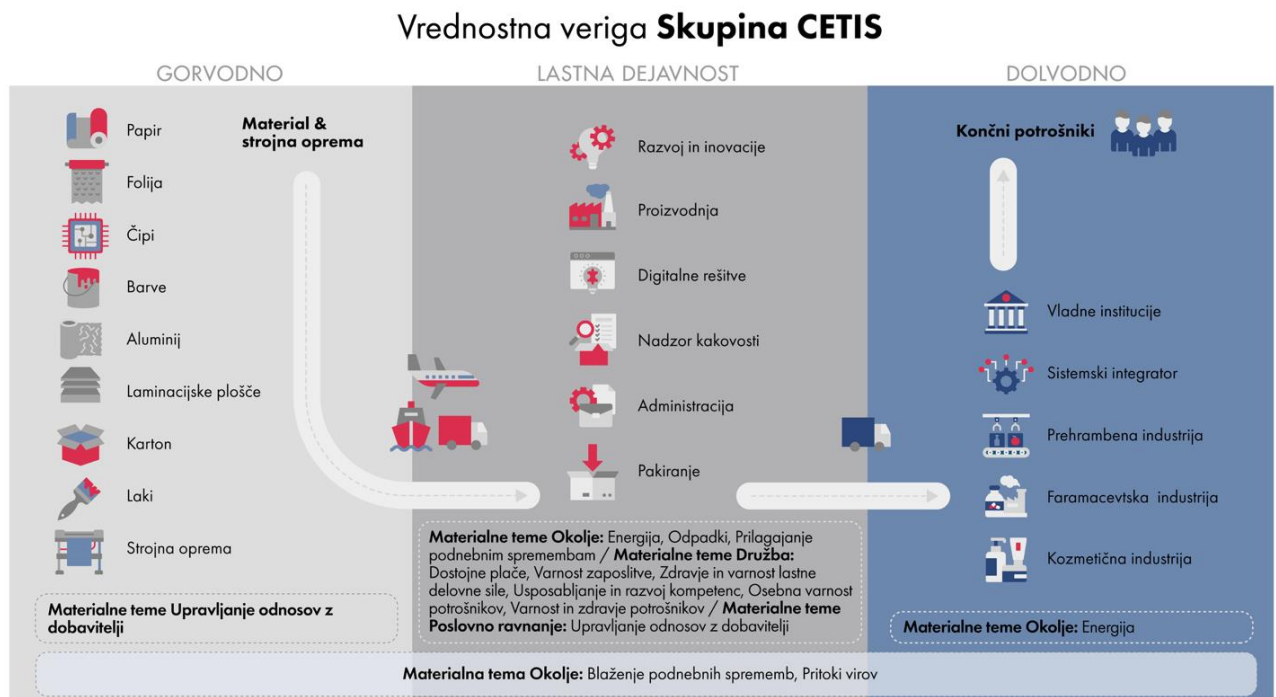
Vrednostna veriga **Skupina CETIS**

GORVODNO

Papir

Folija

Čipi

Barve

Aluminij

Laminacijske plošče

Karton

Laki

Strojna oprema

**Material & strojna oprema**

**Materialne teme Upravljanje odnosov z dobavitelji**

LASTNA DEJAVNOST

Razvoj in inovacije

Proizvodnja

Digitalne rešitve

Nadzor kakovosti

Administracija

Pakiranje

**Materialne teme Okolje:** Energija, Odpadki, Prilagajanje podnebnim spremembam / **Materialne teme Družba:** Dostojne plače, Varnost zaposlitve, Zdravje in varnost lastne delovne sile, Usposabljanje in razvoj kompetenc, Osebna varnost potrošnikov, Varnost in zdravje potrošnikov / **Materialne teme Poslovno ravnanje:** Upravljanje odnosov z dobavitelji

DOLVODNO

**Končni potrošniki**

Vladne institucije

Sistemski integrator

Prehrambena industrija

Faramacevtska industrija

Kozmetična industrija

**Materialne teme Okolje:** Energija

**Materialna tema Okolje:** Blaženje podnebnih sprememb, Pritoki virov